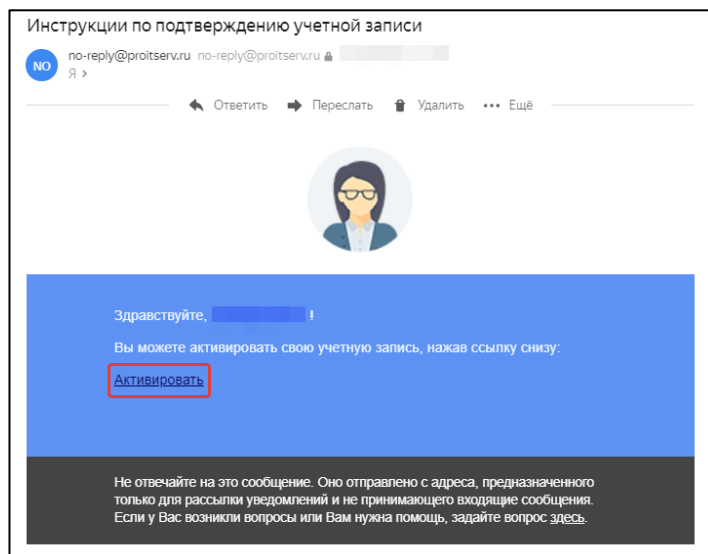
Инструкции по подтверждению учетной записи

NO no-reply@proitserv.ru no-reply@proitserv.ru
Я ›

Ответить Переслать Удалить ••• Ещё

Здравствуйте, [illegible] !

Вы можете активировать свою учетную запись, нажав ссылку снизу:

Активировать

Не отвечайте на это сообщение. Оно отправлено с адреса, предназначенного только для рассылки уведомлений и не принимающего входящие сообщения. Если у Вас возникли вопросы или Вам нужна помощь, задайте вопрос здесь.